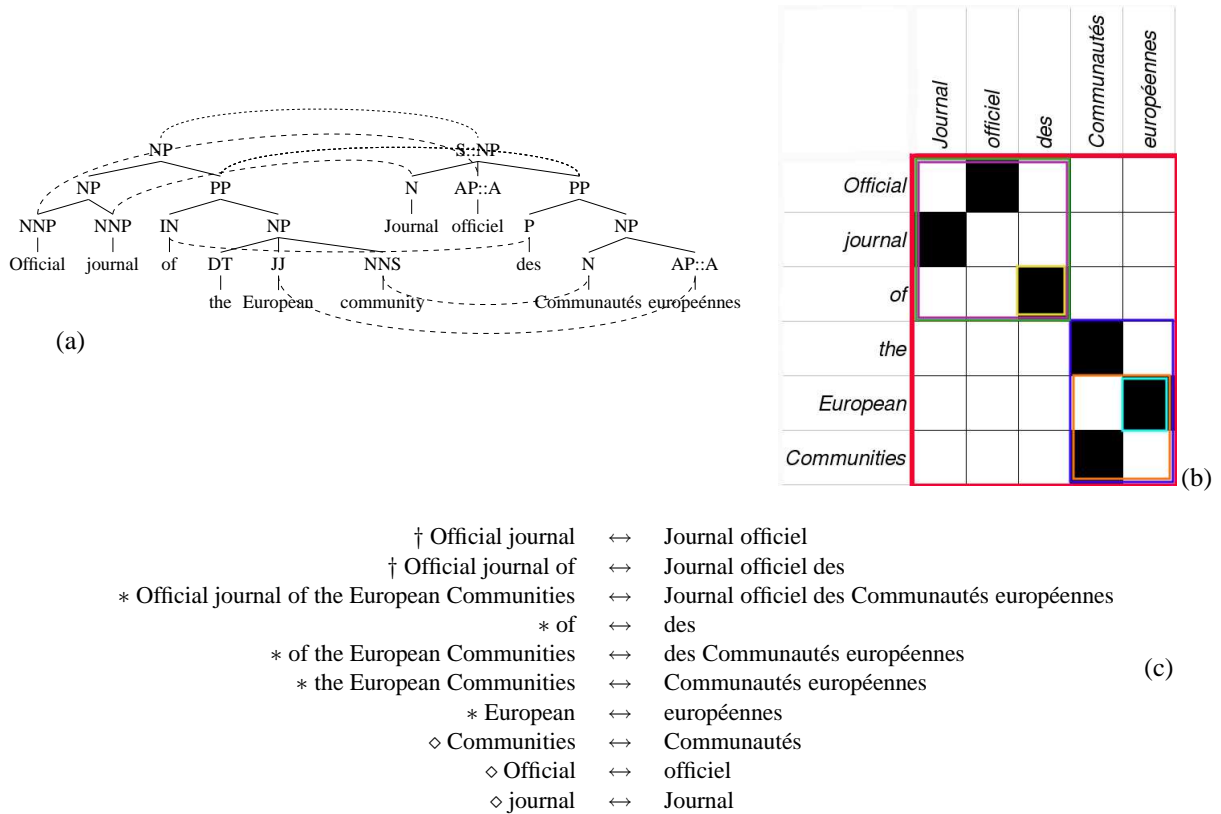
NP
NP PP
NNP NNP IN NP
Official journal of DT JJ NNS
the European community

S::NP
N AP::A PP
Journal officiel P NP
des N AP::A
Communautés européennes

(a)

| | Journal | officiel | des | Communautés | européennes |
|---|---|---|---|---|---|
| Official | | | | | |
| journal | | | | | |
| of | | | | | |
| the | | | | | |
| European | | | | | |
| Communities | | | | | |

(b)

† Official journal $\leftrightarrow$ Journal officiel
† Official journal of $\leftrightarrow$ Journal officiel des
$*$ Official journal of the European Communities $\leftrightarrow$ Journal officiel des Communautés européennes
$*$ of $\leftrightarrow$ des
$*$ of the European Communities $\leftrightarrow$ des Communautés européennes
$*$ the European Communities $\leftrightarrow$ Communautés européennes
$*$ European $\leftrightarrow$ européennes
$\diamond$ Communities $\leftrightarrow$ Communautés
$\diamond$ Official $\leftrightarrow$ officiel
$\diamond$ journal $\leftrightarrow$ Journal

(c)